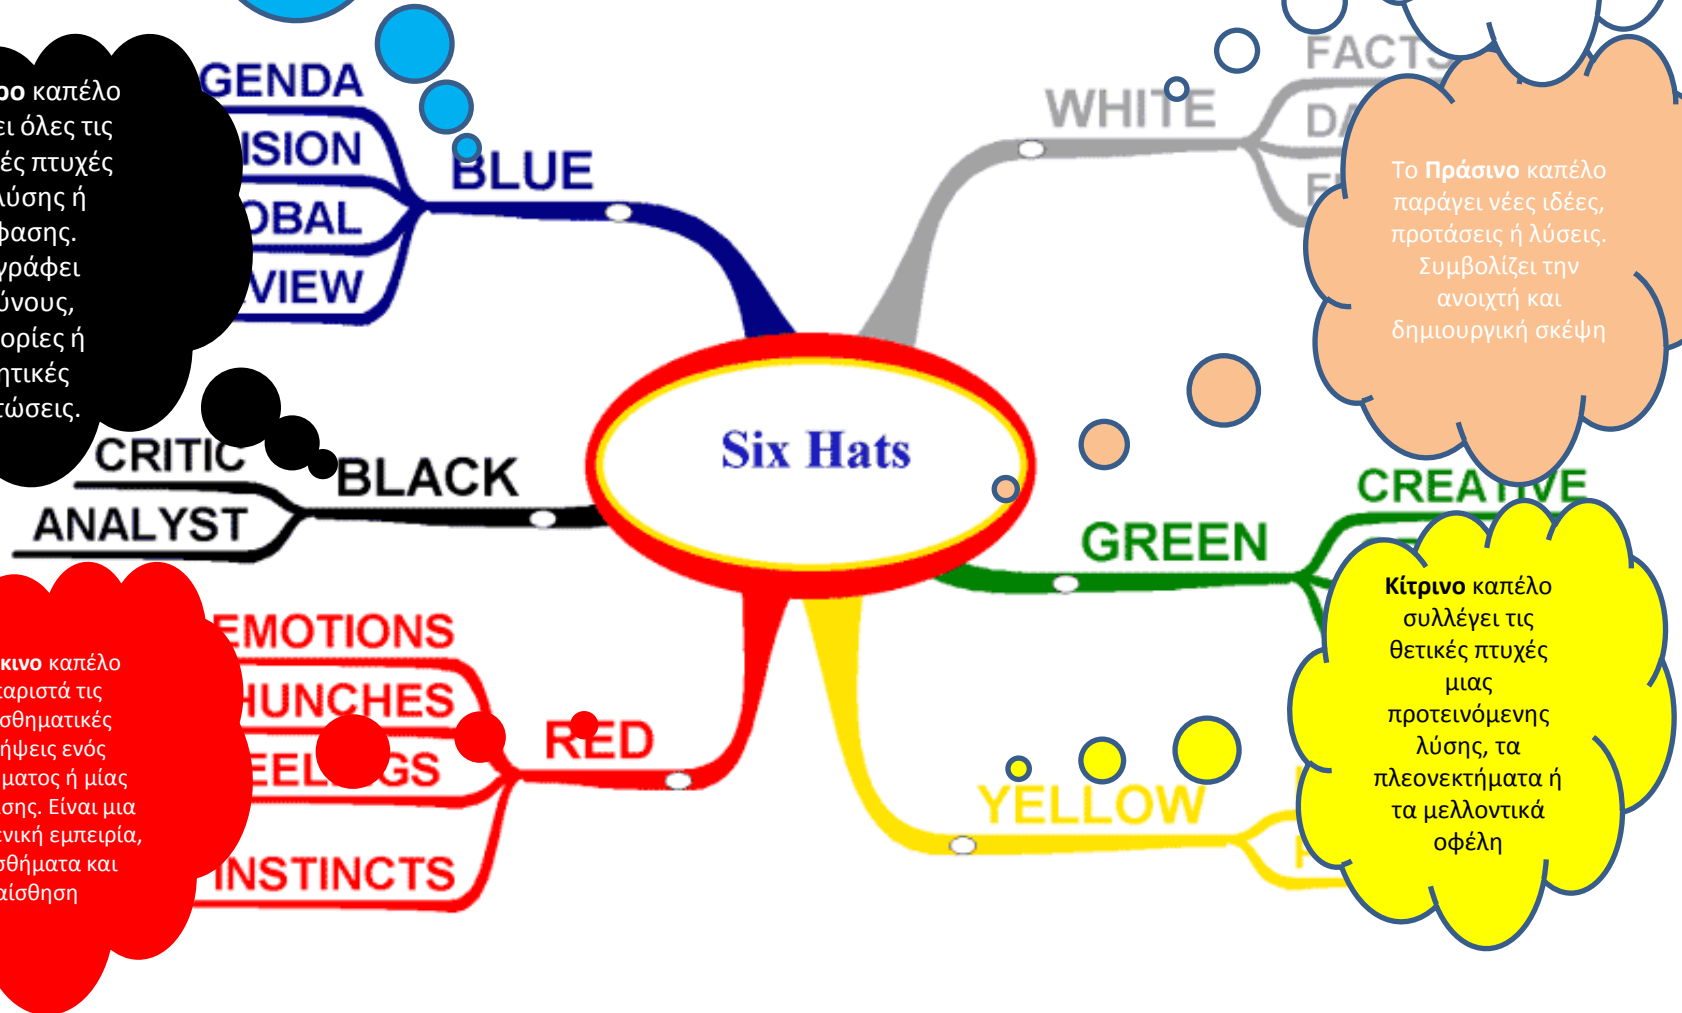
ρο καπέλο
ει όλες τις
ές πτυχές
λύσης ή
φασης.
γράφει
ύνους,
ορίες ή
ητικές
τώσεις.

GENDA
ISION
OBAL
VIEW
BLUE

WHITE
FACTS
DA
F

Το Πράσινο καπέλο παράγει νέες ιδέες, προτάσεις ή λύσεις. Συμβολίζει την ανοιχτή και δημιουργική σκέψη

CRITIC
ANALYST
BLACK

Six Hats

CREATIVE
GREEN

κινο καπέλο
αριστά τις
σθηματικές
ήψεις ενός
ματος ή μίας
σης. Είναι μια
ενική εμπειρία,
σθήματα και
αίσθηση

EMOTIONS
HUNCHES
EEL GS
INSTINCTS
RED

YELLOW

Κίτρινο καπέλο συλλέγει τις θετικές πτυχές μιας προτεινόμενης λύσης, τα πλεονεκτήματα ή τα μελλοντικά οφέλη